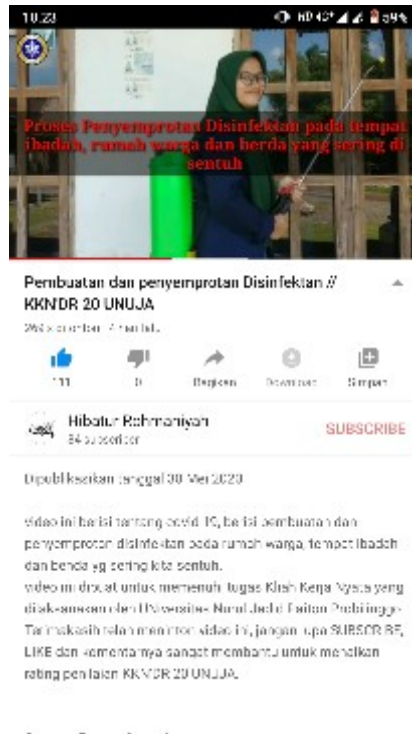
10.23

Proses Penyemprotan Disinfektan pada tempat ibadah, rumah warga dan benda yang sering di sentuh

Pembuatan dan penyemprotan Disinfektan // KKN DR 20 UNUJA

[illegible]

111 | 0 | Bagikan | Download | Simpan

Hibatur Rohmaniyah
84 subscriber

SUBSCRIBE

Dipublikasikan tanggal 30 Mei 2020

video ini berisi tentang covid 19, berisi pembuatan dan penyemprotan disinfektan pada rumah warga, tempat ibadah dan benda yg sering kita sentuh.
video ini dibuat untuk memenuhi tugas Kuliah Kerja Nyata yang diselenggarakan oleh Universitas Nurul Jadid Paiton Probolinggo. Terimakasih telah menonton video ini, jangan lupa SUBSCRIBE, LIKE dan komentarnya sangat membantu untuk menaikan rating penilaian KKN DR 20 UNUJA.